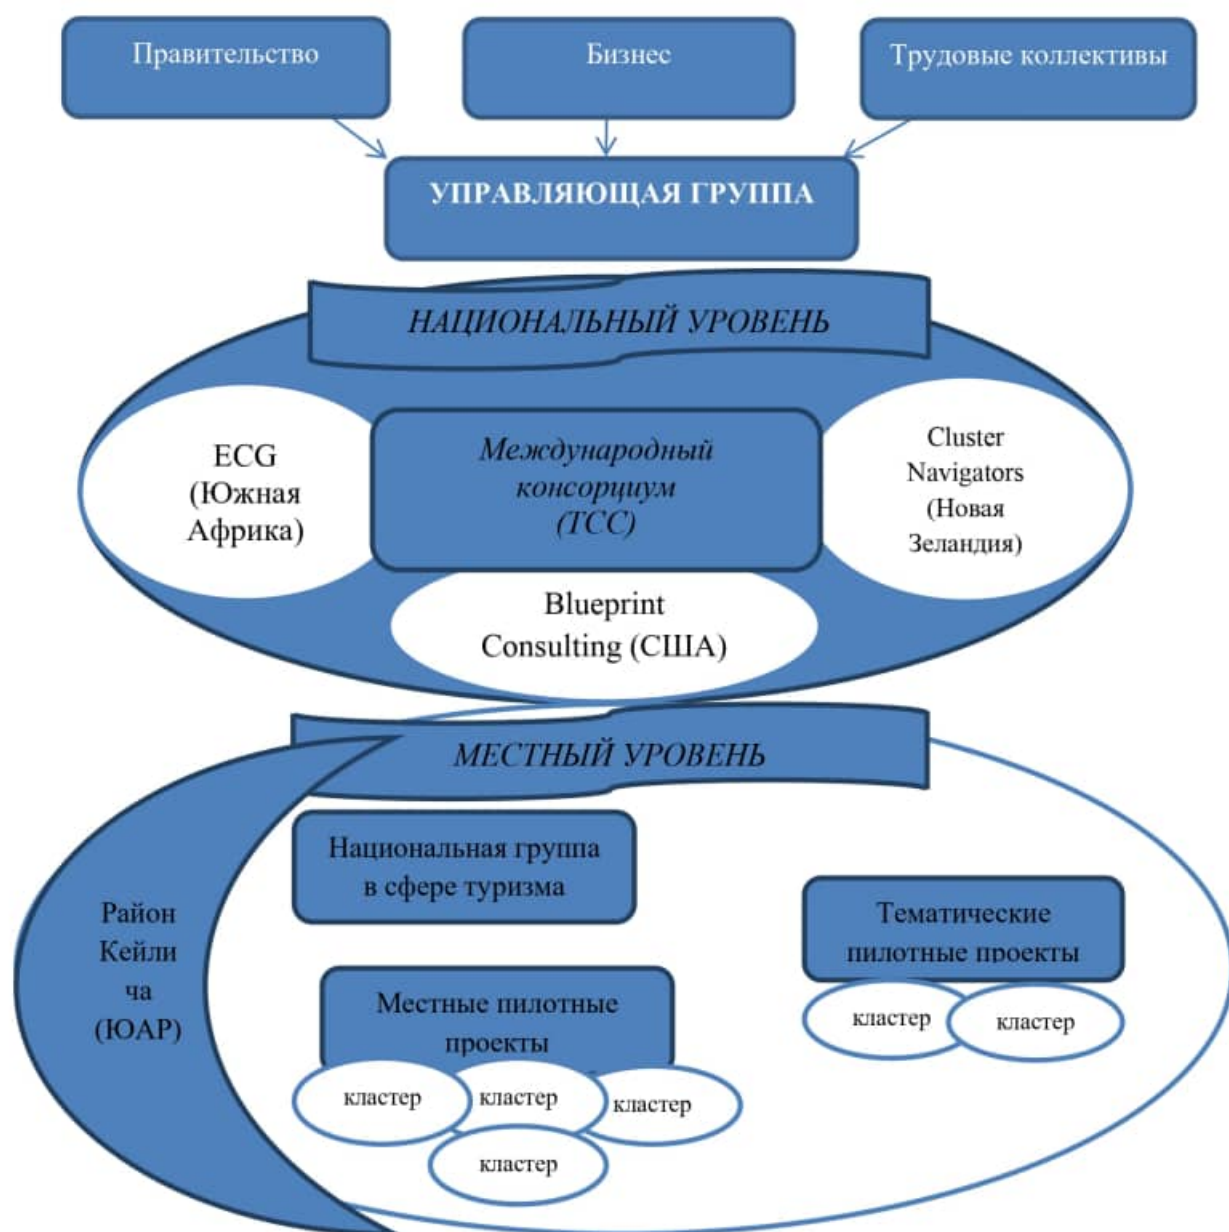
Правительство

Бизнес

Трудовые коллективы

УПРАВЛЯЮЩАЯ ГРУППА

НАЦИОНАЛЬНЫЙ УРОВЕНЬ

ECG (Южная Африка)

Международный консорциум (TCC)

Cluster Navigators (Новая Зеландия)

Blueprint Consulting (США)

МЕСТНЫЙ УРОВЕНЬ

Район Кейли ча (ЮАР)

Национальная группа в сфере туризма

Тематические пилотные проекты

кластер

кластер

Местные пилотные проекты

кластер

кластер

кластер

кластер